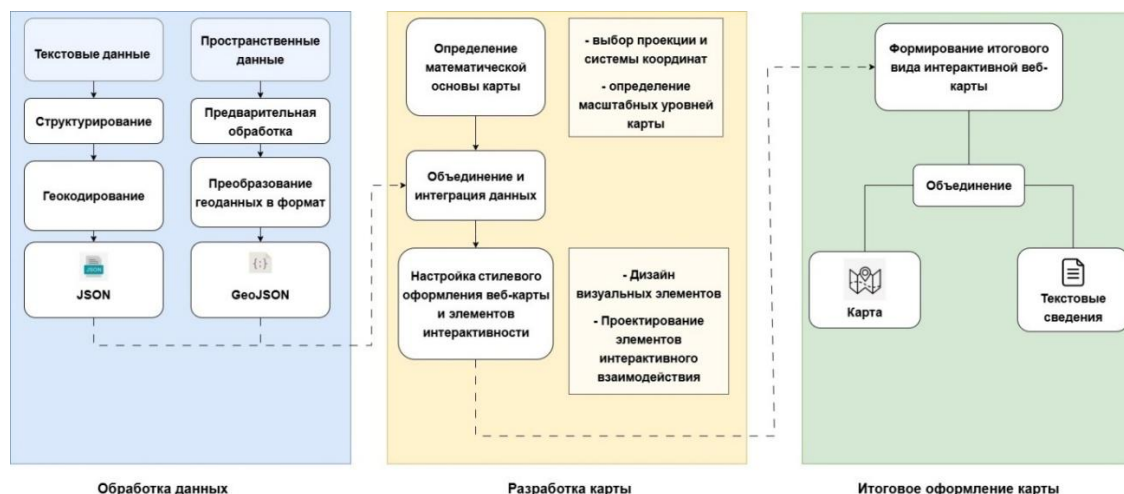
Текстовые данные

Структурирование

Геокодирование

JSON

JSON

Пространственные данные

Предварительная обработка

Преобразование геоданных в формат

{;}

GeoJSON

Определение математической основы карты

- выбор проекции и системы координат

- определение масштабных уровней карты

Объединение и интеграция данных

Настройка стилевого оформления веб-карты и элементов интерактивности

- Дизайн визуальных элементов

- Проектирование элементов интерактивного взаимодействия

Формирование итогового вида интерактивной веб-карты

Объединение

Карта

Текстовые сведения

Обработка данных

Разработка карты

Итоговое оформление карты